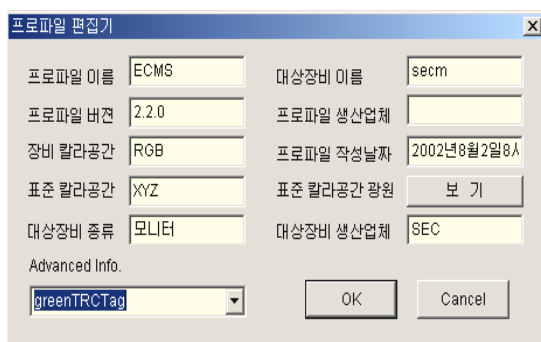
프로파일 편집기

X

프로파일 이름 ECMS

대상장비 이름 secm

프로파일 버전 2.2.0

프로파일 생산업체

장비 칼라공간 RGB

프로파일 작성날짜 2002년8월2일8시

표준 칼라공간 XYZ

표준 칼라공간 광원 보 기

대상장비 종류 모니터

대상장비 생산업체 SEC

Advanced Info.

greenTRCTag

OK

Cancel